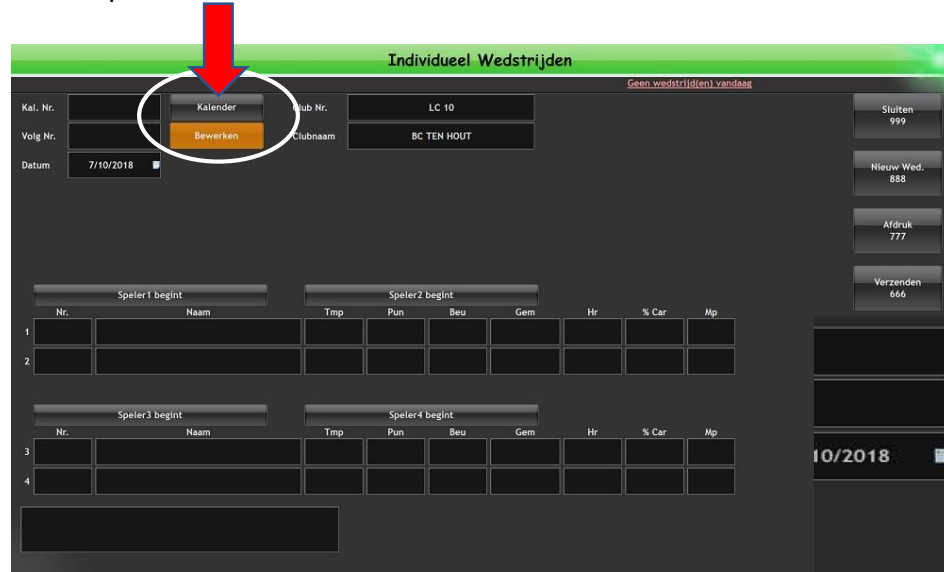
Individueel Wedstrijden

Geen wedstrijd(en) vandaag

Kal. Nr.
Kalender
Club Nr.
LC 10
Volg Nr.
Bewerken
Clubnaam
BC TEN HOUT
Datum
7/10/2018

Sluiten
999

Nieuw Wed.
888

Afdruk
777

Verzenden
666

Speler1 begint
Speler2 begint

| | Nr. | Naam | Tmp | Pun | Beu | Gem | Hr | % Car | Mp |
|---|---|---|---|---|---|---|---|---|---|
| 1 | | | | | | | | | |
| 2 | | | | | | | | | |

Speler3 begint
Speler4 begint

| | Nr. | Naam | Tmp | Pun | Beu | Gem | Hr | % Car | Mp |
|---|---|---|---|---|---|---|---|---|---|
| 3 | | | | | | | | | |
| 4 | | | | | | | | | |

10/2018